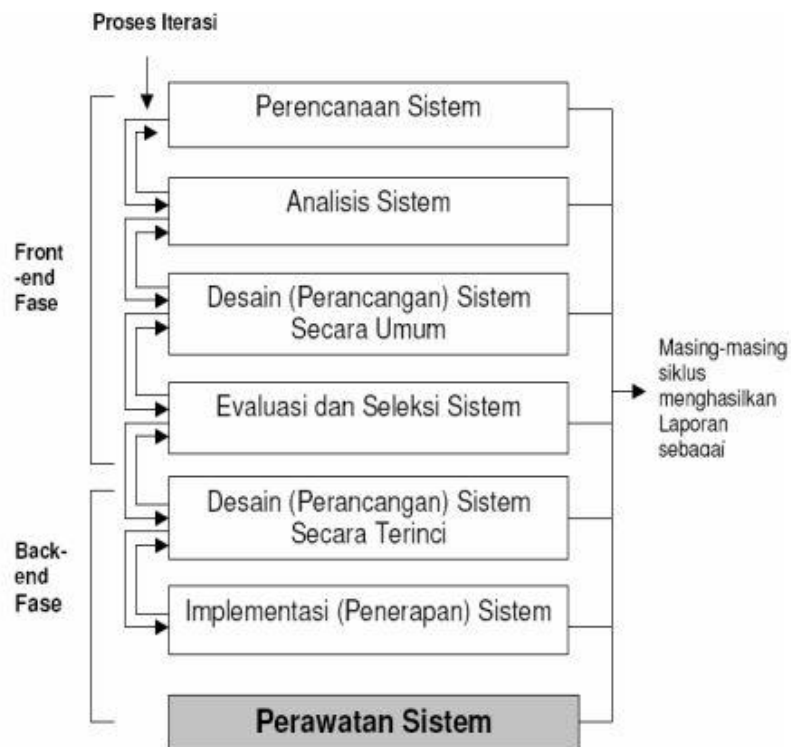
Proses Iterasi

Perencanaan Sistem

Analisis Sistem

Desain (Perancangan) Sistem Secara Umum

Evaluasi dan Seleksi Sistem

Desain (Perancangan) Sistem Secara Terinci

Implementasi (Penerapan) Sistem

Perawatan Sistem

Front -end Fase

Back-end Fase

Masing-masing siklus menghasilkan Laporan sebagai